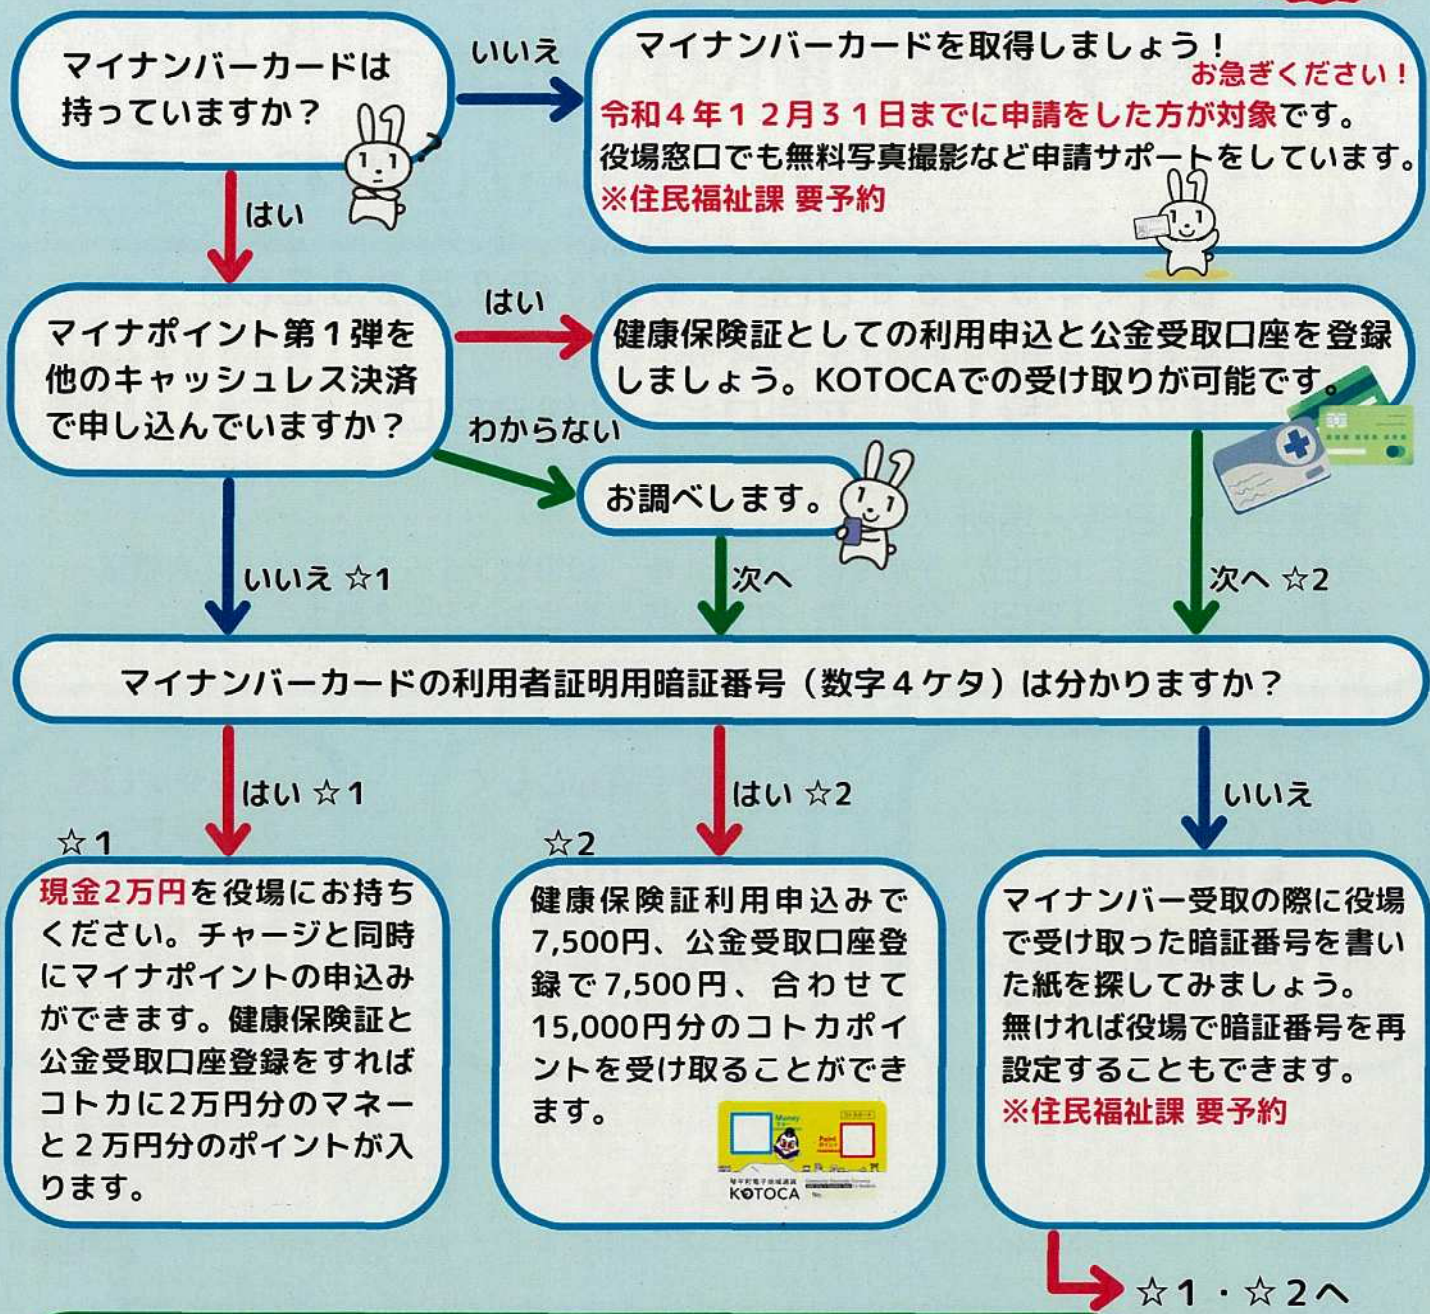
マイナンバーカードは持っていますか？

いいえ

マイナンバーカードを取得しましょう！
お急ぎください！
令和４年１２月３１日までに申請をした方が対象です。
役場窓口でも無料写真撮影など申請サポートをしています。
※住民福祉課 要予約

はい

マイナポイント第１弾を他のキャッシュレス決済で申し込んでいますか？

はい

健康保険証としての利用申込と公金受取口座を登録しましょう。KOTOCAでの受け取りが可能です。

わからない

お調べします。

いいえ ☆1

次へ

次へ ☆2

マイナンバーカードの利用者証明用暗証番号（数字４ケタ）は分かりますか？

はい ☆1

はい ☆2

いいえ

☆1
現金2万円を役場にお持ちください。チャージと同時にマイナポイントの申込みができます。健康保険証と公金受取口座登録をすればコトカに2万円分のマネーと２万円分のポイントが入ります。

☆2
健康保険証利用申込みで7,500円、公金受取口座登録で7,500円、合わせて15,000円分のコトカポイントを受け取ることができます。

Money
Point
KOTOCA

マイナンバー受取の際に役場で受け取った暗証番号を書いた紙を探してみましょう。無ければ役場で暗証番号を再設定することもできます。
※住民福祉課 要予約

☆1・☆2へ